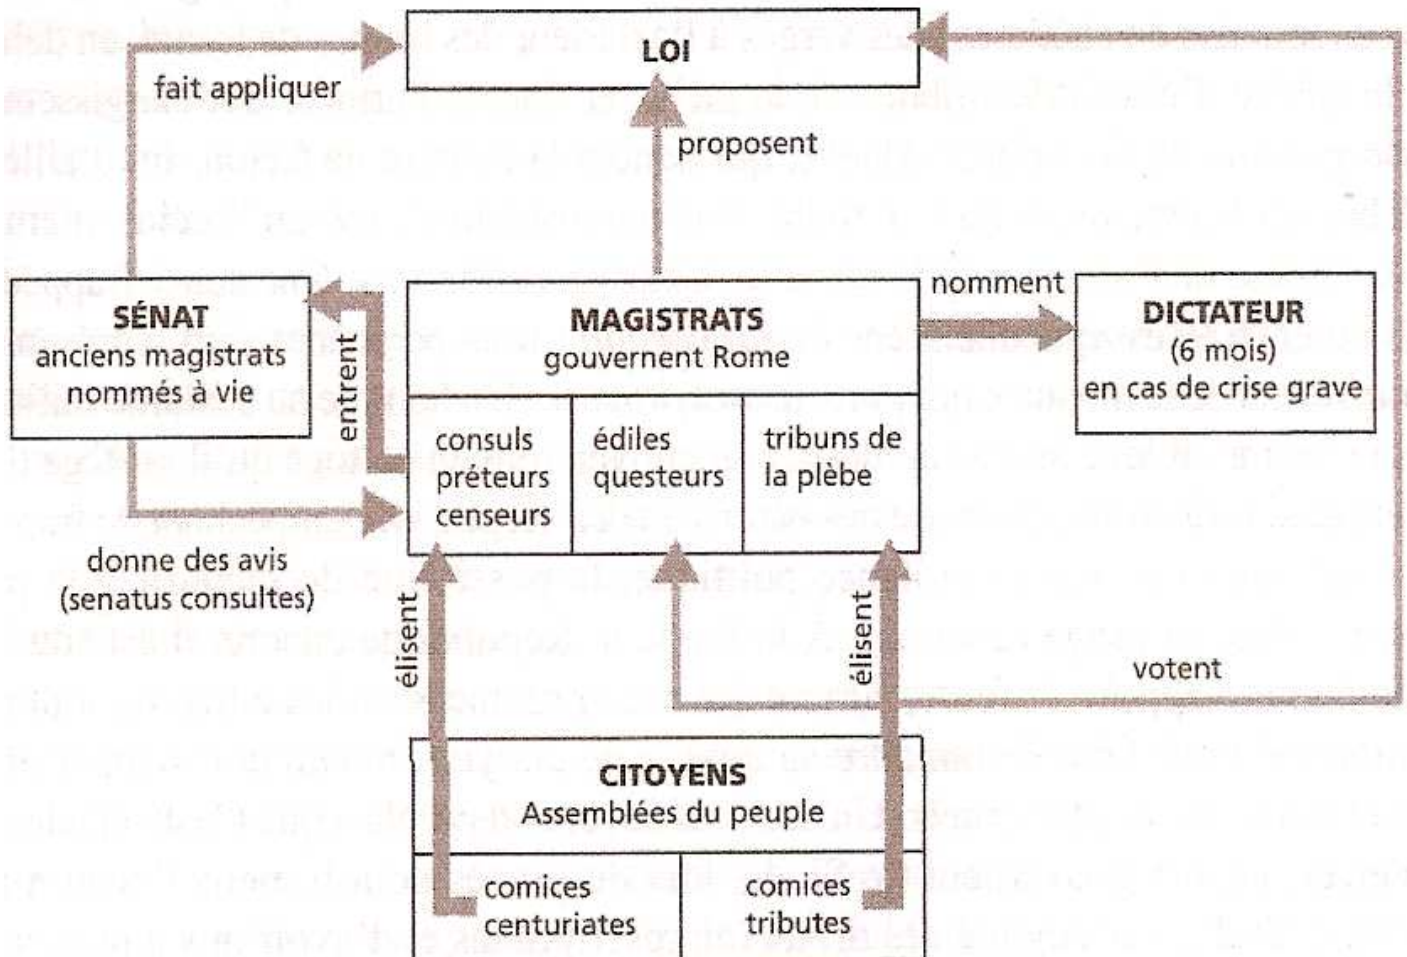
LOI

fait appliquer

proposent

SÉNAT
anciens magistrats nommés à vie

entrent

MAGISTRATS
gouvernent Rome

nomment

DICTATEUR
(6 mois)
en cas de crise grave

consuls
préteurs
censeurs

édiles
questeurs

tribuns de la plèbe

donne des avis
(senatus consultes)

élisent

élisent

votent

CITOYENS
Assemblées du peuple

comices centuriates

comices tributes